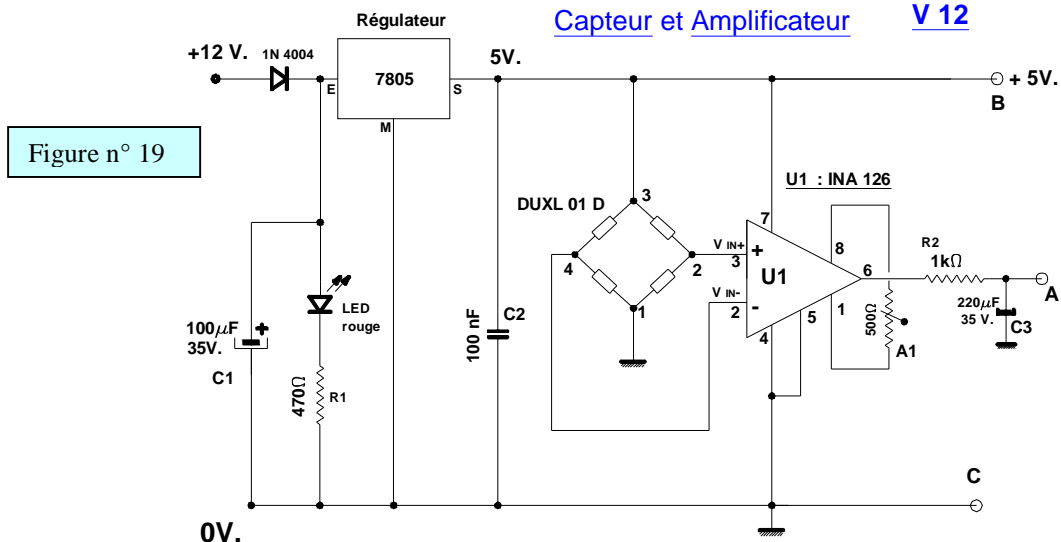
Régulateur

Capteur et Amplificateur

V 12

+12 V.

1N 4004

E

7805

S

M

5V.

+ 5V.

B

Figure n° 19

U1 : INA 126

DUXL 01 D

3

7

8

V IN+

+

4

2

3

U1

6

R2

1kΩ

V IN-

1

-

2

5

1

500Ω

220μF

35 V.

A

C3

A1

LED rouge

100μF

35V.

C1

100 nF

C2

4

470Ω

R1

C

0V.